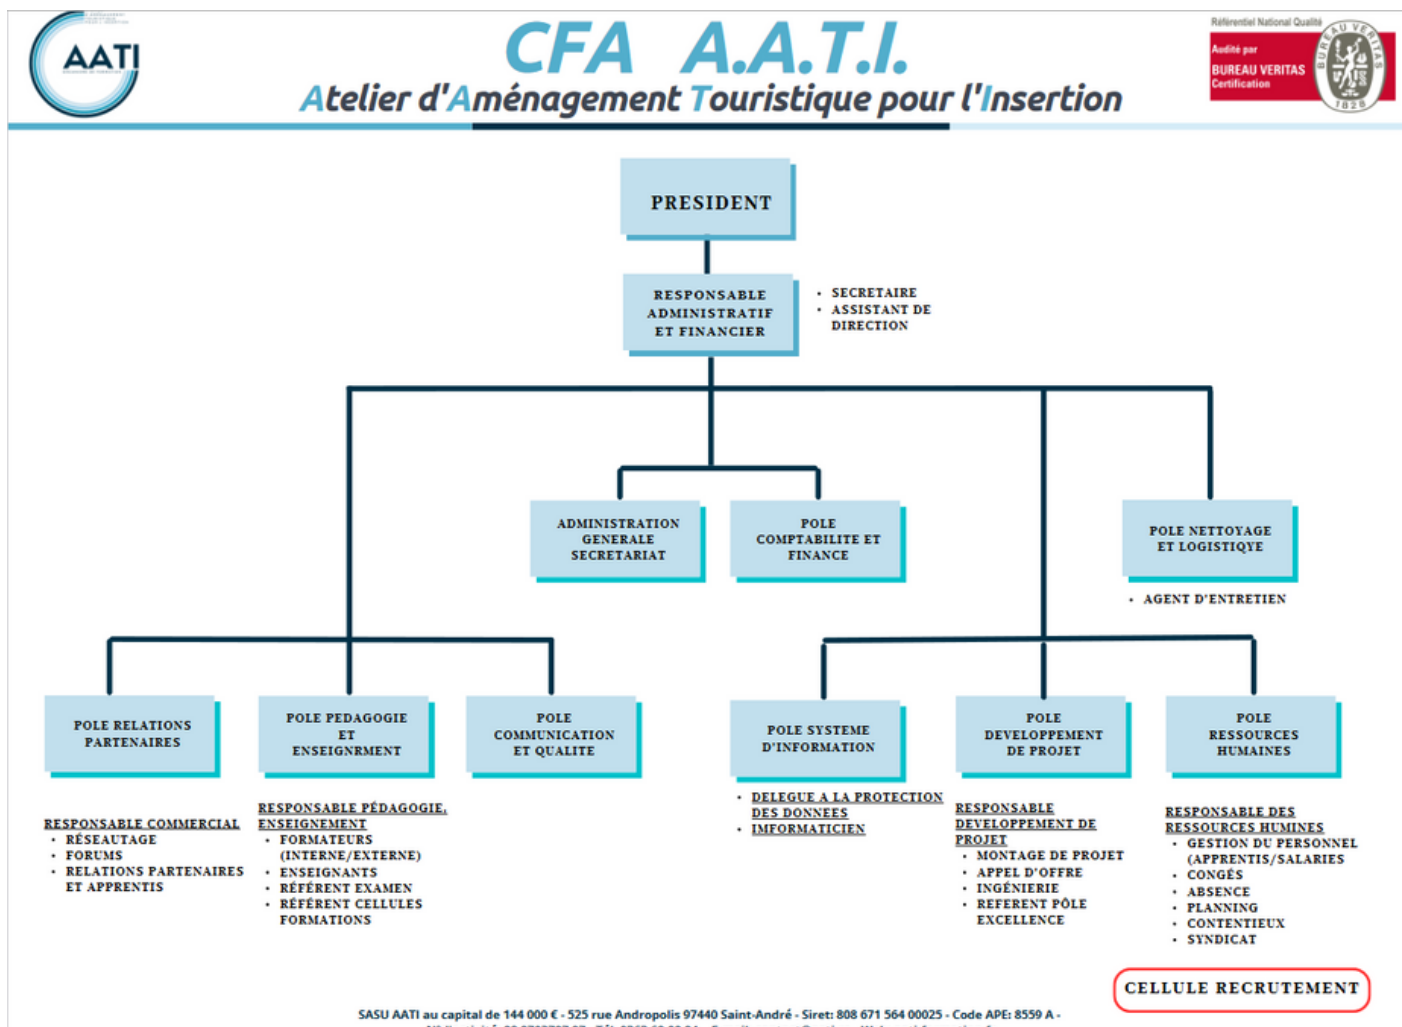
AATI

CFA A.A.T.I.

Atelier d'Aménagement Touristique pour l'Insertion

Référentiel National Qualité
Audité par
BUREAU VERITAS
Certification
BUREAU VERITAS
1828

PRESIDENT

RESPONSABLE ADMINISTRATIF ET FINANCIER

• SECRETAIRE
• ASSISTANT DE DIRECTION

ADMINISTRATION GENERALE SECRETARIAT

POLE COMPTABILITE ET FINANCE

POLE NETTOYAGE ET LOGISTIQYE

• AGENT D'ENTRETIEN

POLE RELATIONS PARTENAIRES

POLE PEDAGOGIE ET ENSEIGNRMENT

POLE COMMUNICATION ET QUALITE

POLE SYSTEME D'INFORMATION

POLE DEVELOPPEMENT DE PROJET

POLE RESSOURCES HUMAINES

RESPONSABLE COMMERCIAL
• RÉSEAUTAGE
• FORUMS
• RELATIONS PARTENAIRES ET APPRENTIS

RESPONSABLE PÉDAGOGIE. ENSEIGNEMENT
• FORMATEURS (INTERNE/EXTERNE)
• ENSEIGNANTS
• RÉFÉRENT EXAMEN
• RÉFÉRENT CELLULES FORMATIONS

• DELEGUE A LA PROTECTION DES DONNEES
• IMFORMATICIEN

RESPONSABLE DEVELOPPEMENT DE PROJET
• MONTAGE DE PROJET
• APPEL D'OFFRE
• INGÉNIERIE
• REFERENT PÔLE EXCELLENCE

RESPONSABLE DES RESSOURCES HUMINES
• GESTION DU PERSONNEL (APPRENTIS/SALARIES
• CONGÉS
• ABSENCE
• PLANNING
• CONTENTIEUX
• SYNDICAT

CELLULE RECRUTEMENT

SASU AATI au capital de 144 000 € - 525 rue Andropolis 97440 Saint-André - Siret: 808 671 564 00025 - Code APE: 8559 A -
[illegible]